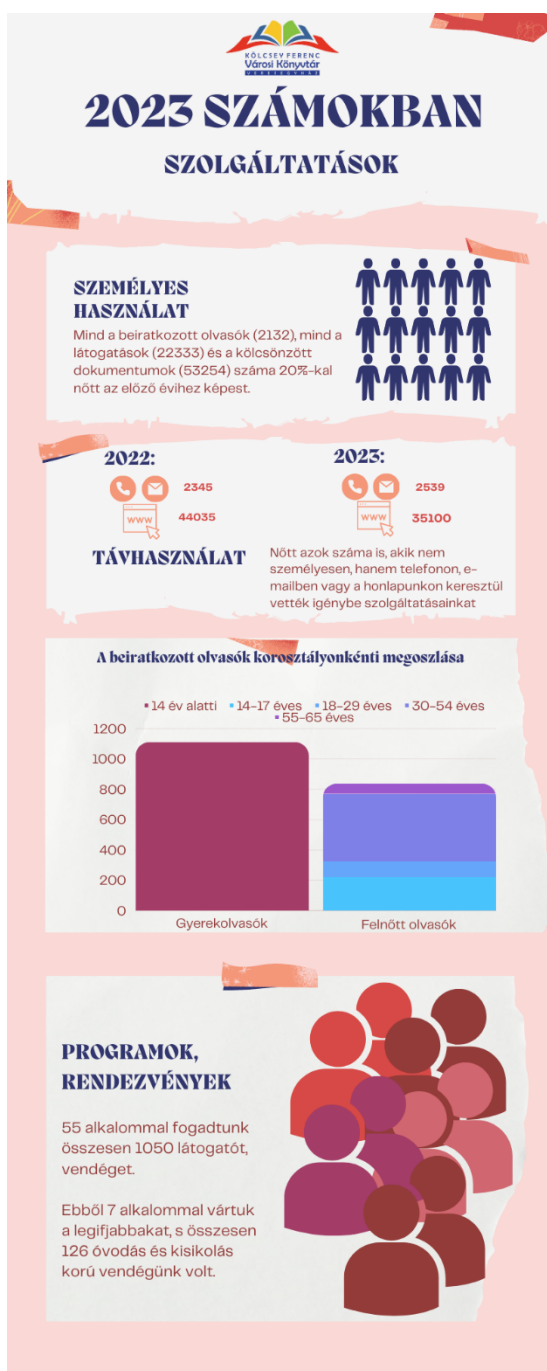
KÖLCSEY FERENC
Városi Könyvtár
VERESEGYHÁZ

2023 SZÁMOKBAN

SZOLGÁLTATÁSOK

SZEMÉLYES HASZNÁLAT

Mind a beiratkozott olvasók (2132), mind a látogatások (22333) és a kölcsönzött dokumentumok (53254) száma 20%-kal nőtt az előző évihez képest.

2022:
2345
www
44035

2023:
2539
www
35100

TÁVHASZNÁLAT

Nőtt azok száma is, akik nem személyesen, hanem telefonon, e-mailben vagy a honlapunkon keresztül vették igénybe szolgáltatásainkat

A beiratkozott olvasók korosztályonkénti megoszlása

14 év alatti
14-17 éves
18-29 éves
30-54 éves
55-65 éves

1200
1000
800
600
400
200
0

Gyerekolvasók
Felnőtt olvasók

PROGRAMOK, RENDEZVÉNYEK

55 alkalommal fogadtunk összesen 1050 látogatót, vendéget.

Ebből 7 alkalommal vártuk a legifjabbakat, s összesen 126 óvodás és kisiskolás korú vendégünk volt.